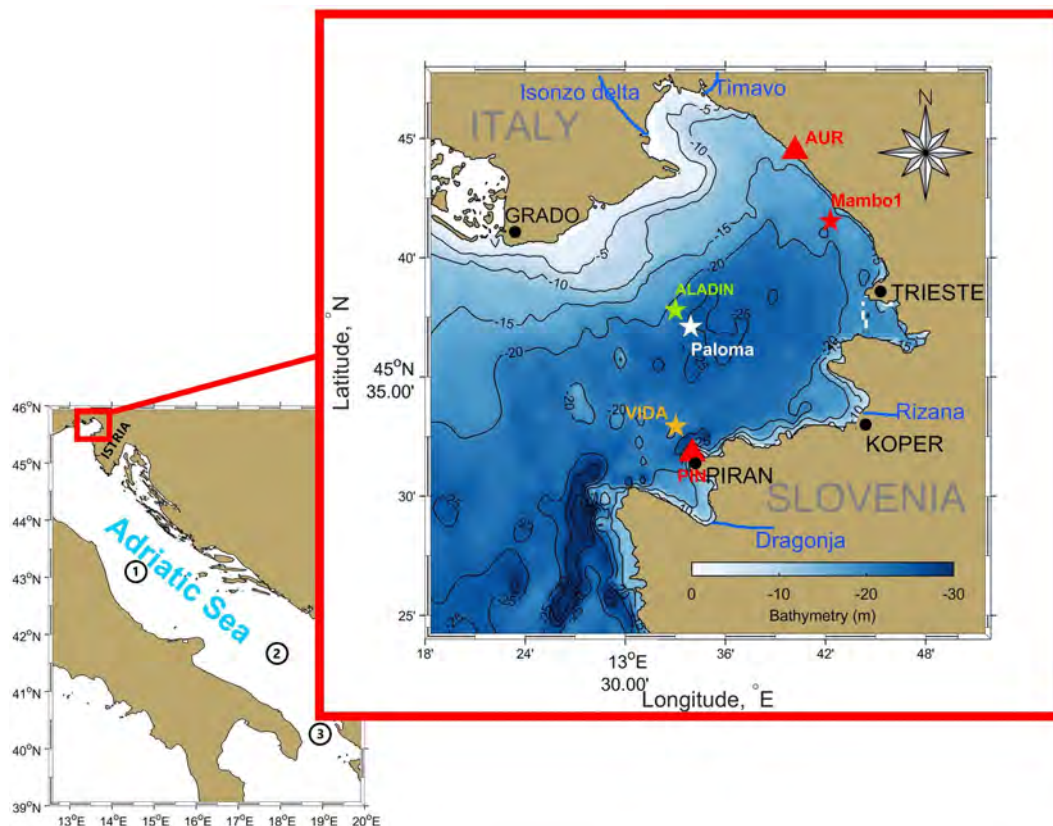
46°N
45°N
44°N
43°N
42°N
41°N
40°N
39°N
13°E 14°E 15°E 16°E 17°E 18°E 19°E 20°E
ISTRIA
Adriatic Sea
1
2
3

Isonzo delta
Timavo
ITALY
N
AUR
Mambo1
GRADO
TRIESTE
ALADIN
Paloma
VIDA
Rizana
KOPER
PIN
PIRAN
SLOVENIA
Dragonja
-5
-10
-15
-20
-25
0 -10 -20 -30
Bathymetry (m)
45'
40'
45°N 35.00'
30'
25'
Latitude, °N
18' 24' 13°E 30.00' 36' 42' 48'
Longitude, °E